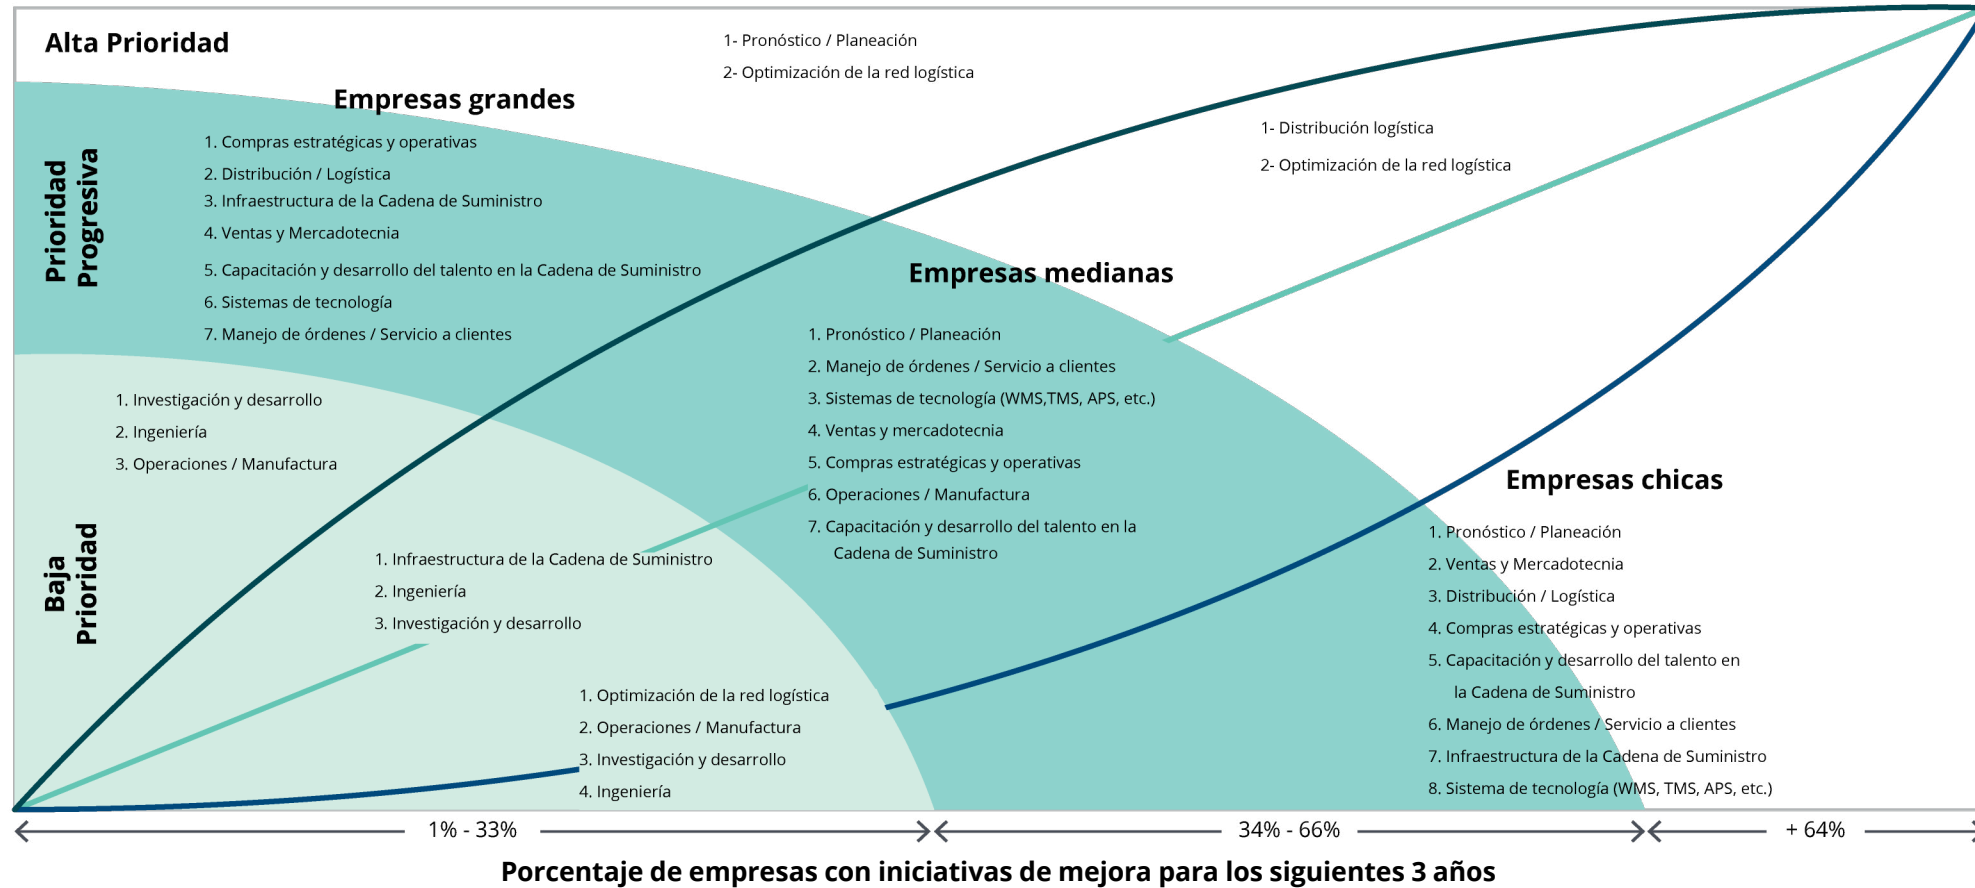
Alta Prioridad

1- Pronóstico / Planeación
2- Optimización de la red logística

Empresas grandes

1. Compras estratégicas y operativas
2. Distribución / Logística
3. Infraestructura de la Cadena de Suministro
4. Ventas y Mercadotecnia
5. Capacitación y desarrollo del talento en la Cadena de Suministro
6. Sistemas de tecnología
7. Manejo de órdenes / Servicio a clientes

1- Distribución logística
2- Optimización de la red logística

Prioridad Progresiva

Empresas medianas

1. Pronóstico / Planeación
2. Manejo de órdenes / Servicio a clientes
3. Sistemas de tecnología (WMS,TMS, APS, etc.)
4. Ventas y mercadotecnia
5. Compras estratégicas y operativas
6. Operaciones / Manufactura
7. Capacitación y desarrollo del talento en la Cadena de Suministro

1. Investigación y desarrollo
2. Ingeniería
3. Operaciones / Manufactura

Baja Prioridad

1. Infraestructura de la Cadena de Suministro
2. Ingeniería
3. Investigación y desarrollo

1. Optimización de la red logística
2. Operaciones / Manufactura
3. Investigación y desarrollo
4. Ingeniería

Empresas chicas

1. Pronóstico / Planeación
2. Ventas y Mercadotecnia
3. Distribución / Logística
4. Compras estratégicas y operativas
5. Capacitación y desarrollo del talento en la Cadena de Suministro
6. Manejo de órdenes / Servicio a clientes
7. Infraestructura de la Cadena de Suministro
8. Sistema de tecnología (WMS, TMS, APS, etc.)

1% - 33%
34% - 66%
+ 64%

Porcentaje de empresas con iniciativas de mejora para los siguientes 3 años